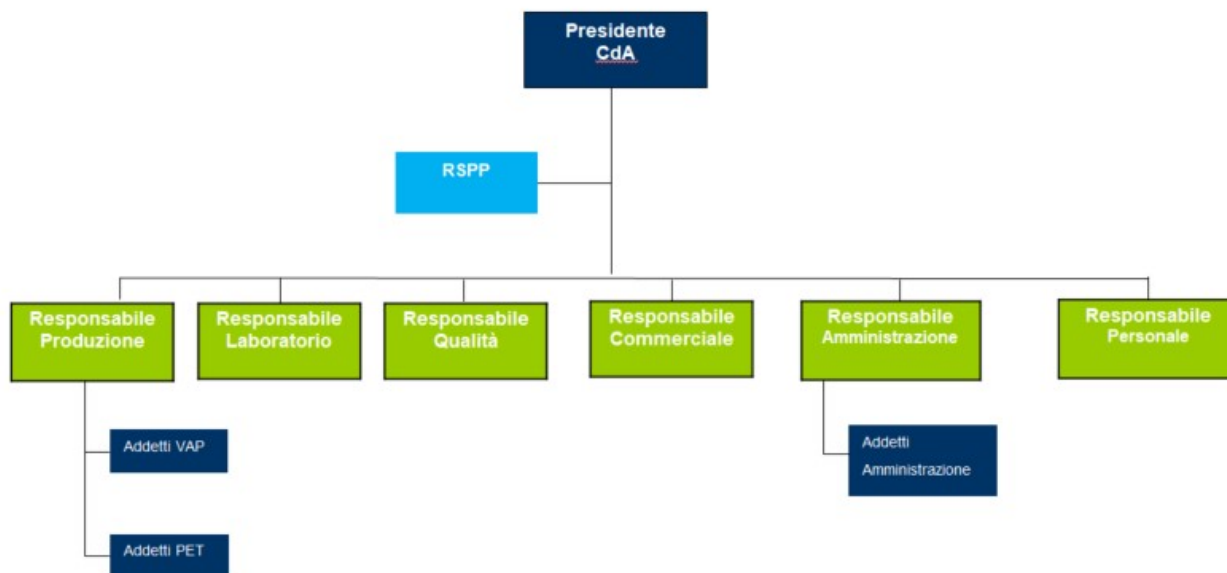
Presidente CdA

RSPP

Responsabile Produzione

Responsabile Laboratorio

Responsabile Qualità

Responsabile Commerciale

Responsabile Amministrazione

Responsabile Personale

Addetti VAP

Addetti PET

Addetti Amministrazione